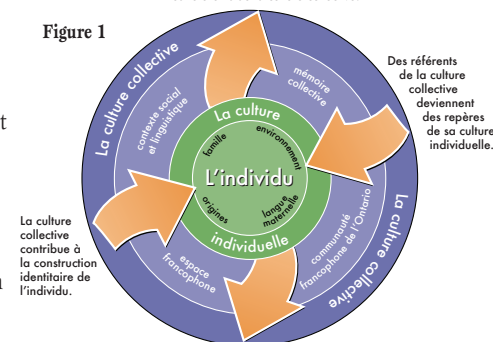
Figure 1

La culture collective

mémoire collective

contexte social et linguistique

La culture

famille

environnement

L'individu

origines

langue maternelle

individuelle

espace francophone

communauté francophone de l'Ontario

La culture collective

Des référents de la culture collective deviennent des repères de sa culture individuelle.

La culture collective contribue à la construction identitaire de l'individu.